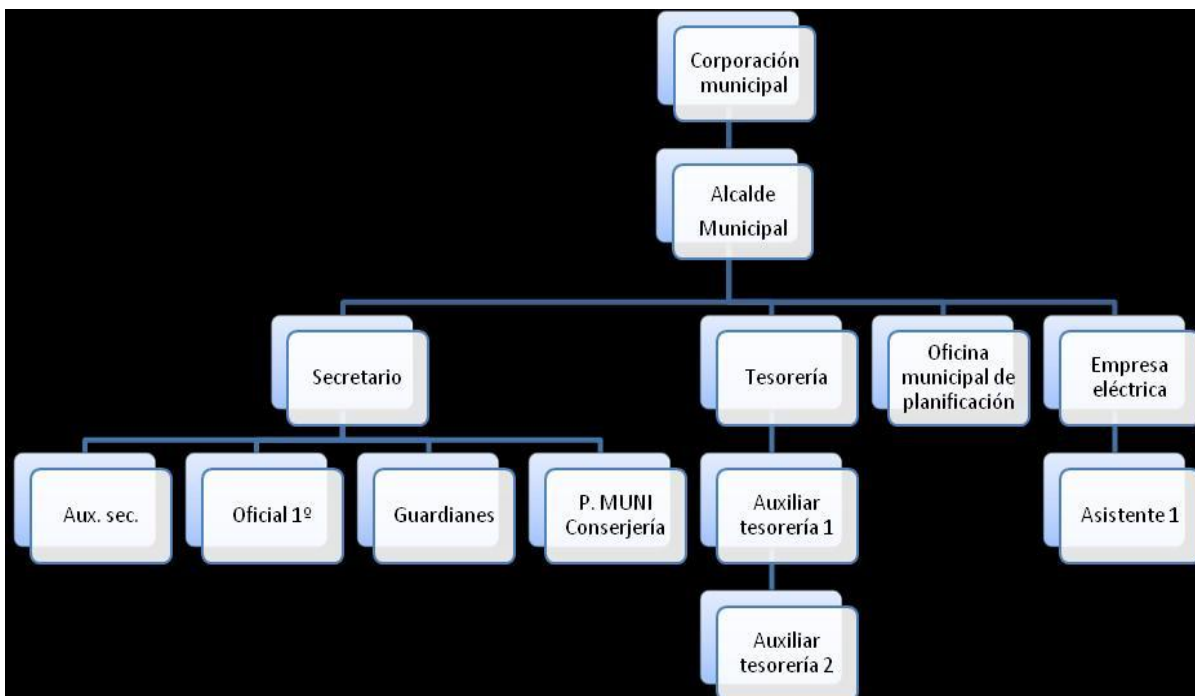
Corporación municipal

Alcalde Municipal

Secretario

Tesorería

Oficina municipal de planificación

Empresa eléctrica

Aux. sec.

Oficial 1º

Guardianes

P. MUNI Conserjería

Auxiliar tesorería 1

Asistente 1

Auxiliar tesorería 2